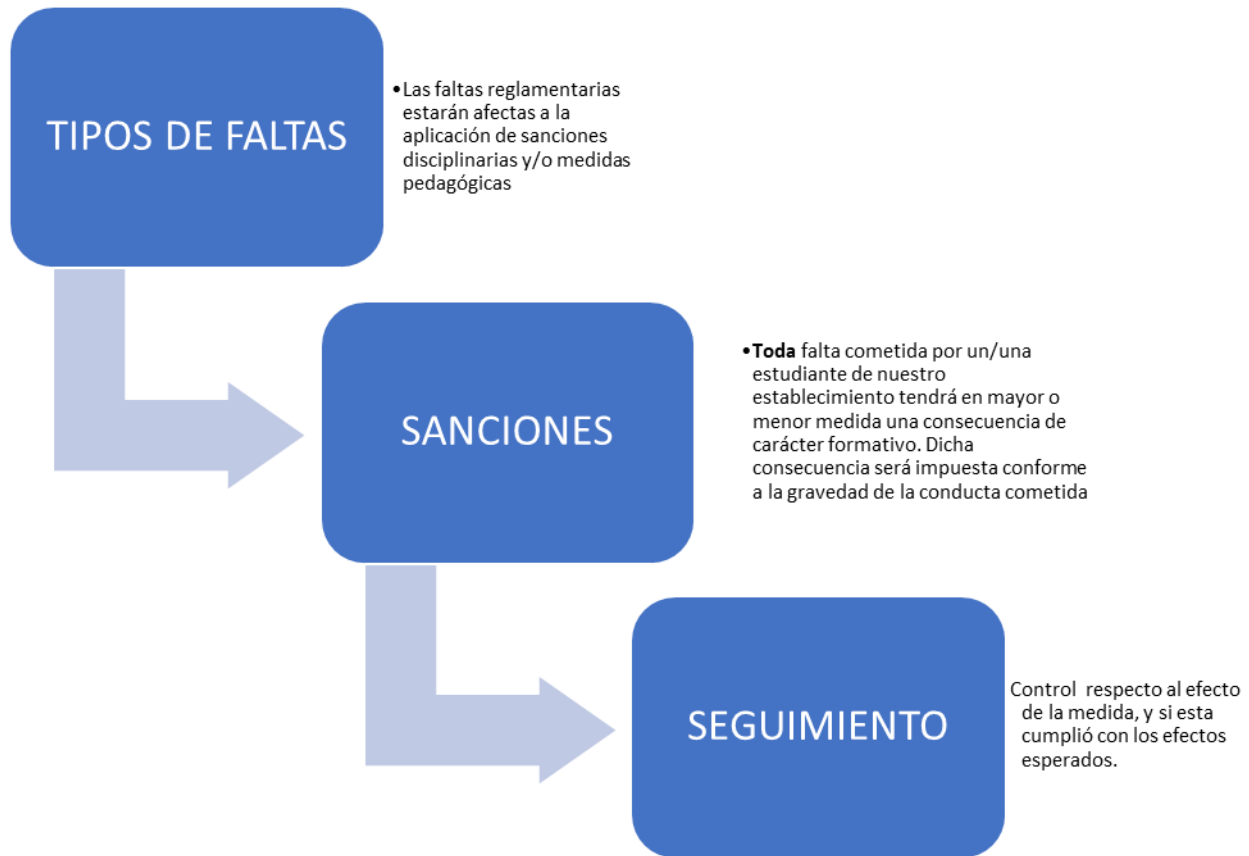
TIPOS DE FALTAS

•Las faltas reglamentarias estarán afectas a la aplicación de sanciones disciplinarias y/o medidas pedagógicas

SANCIONES

•Toda falta cometida por un/una estudiante de nuestro establecimiento tendrá en mayor o menor medida una consecuencia de carácter formativo. Dicha consecuencia será impuesta conforme a la gravedad de la conducta cometida

SEGUIMIENTO

Control respecto al efecto de la medida, y si esta cumplió con los efectos esperados.